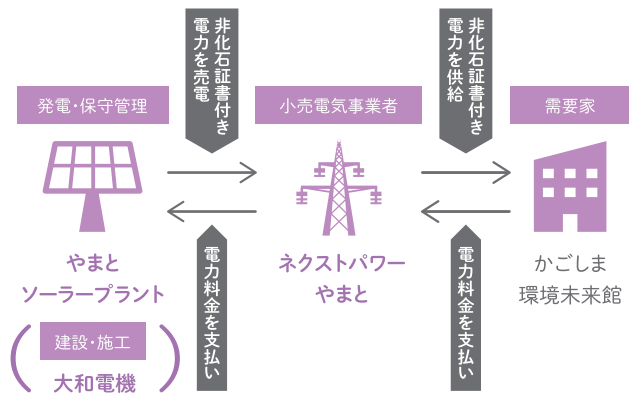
発電・保守管理

やまと
ソーラープラント

建設・施工
大和電機

非化石証書付き
電力を売電

電力料金を支払い

小売電気事業者

ネクストパワー
やまと

非化石証書付き
電力を供給

電力料金を支払い

需要家

かごしま
環境未来館